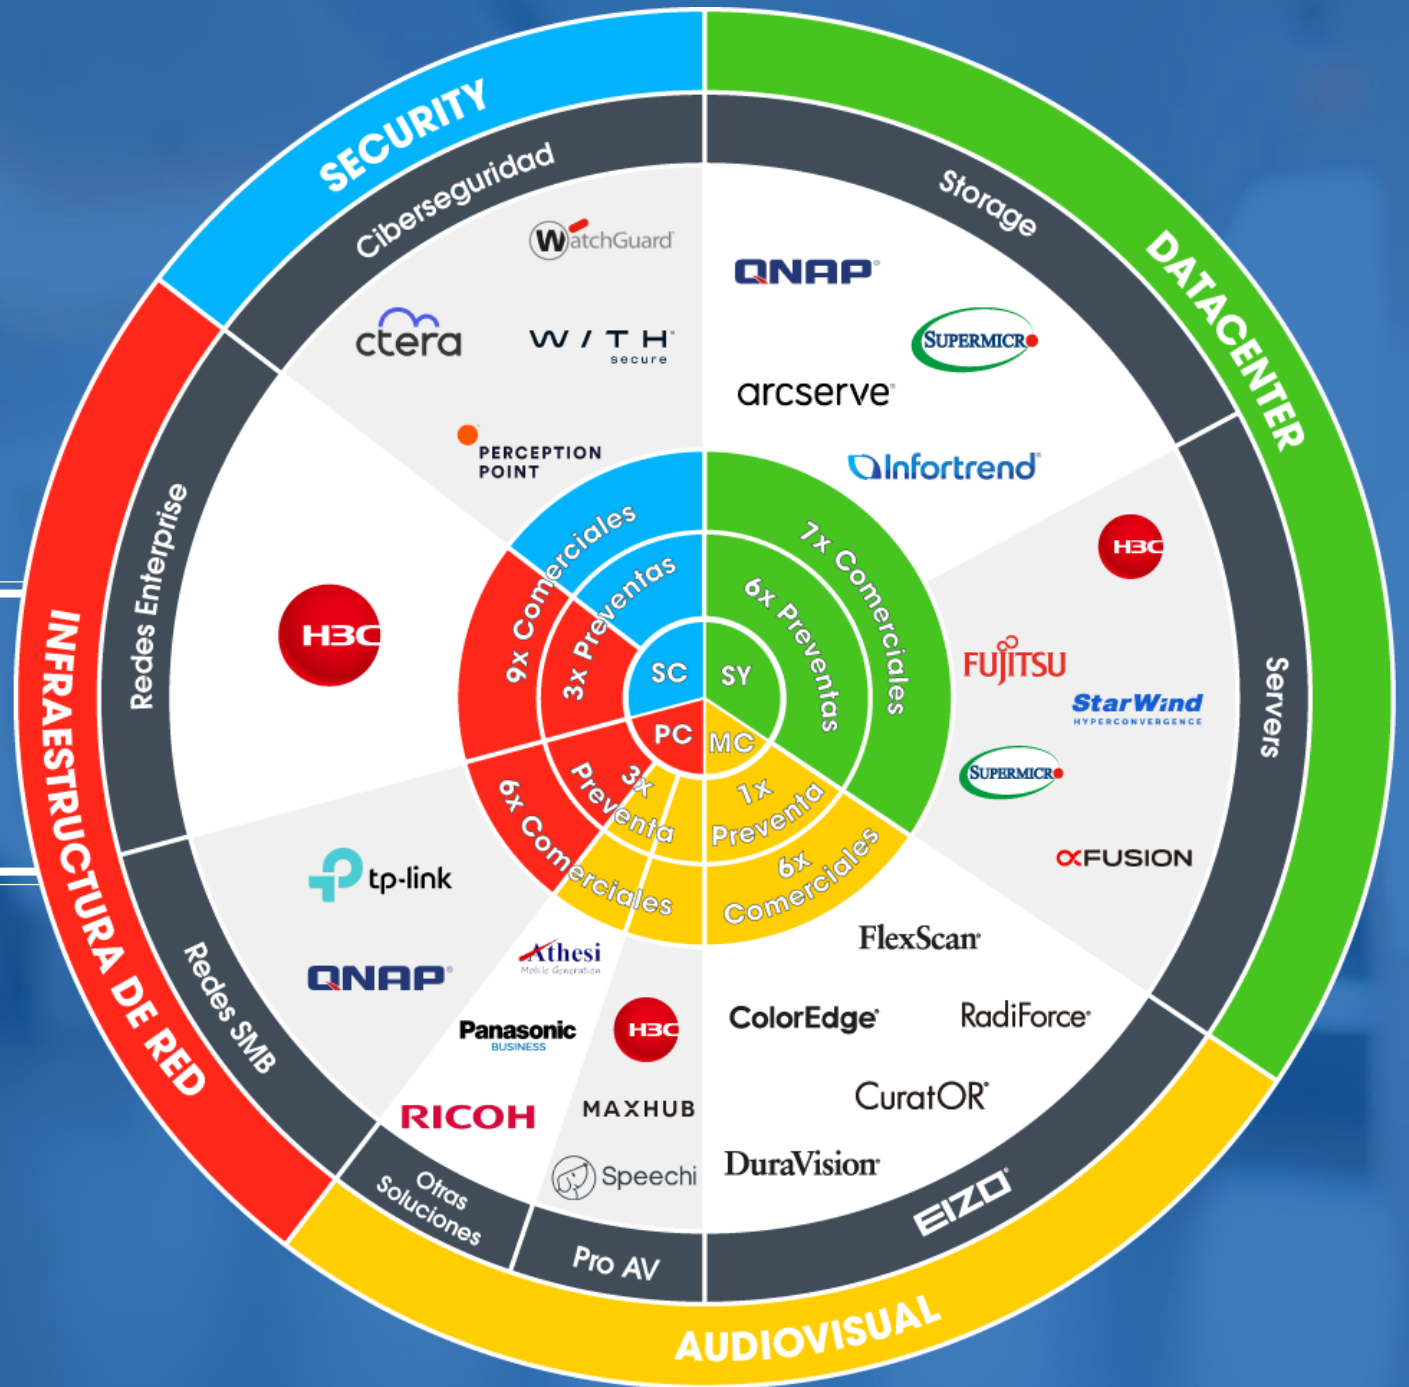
SECURITY

Ciberseguridad

WatchGuard

ctera

WITH secure

PERCEPTION POINT

DATACENTER

Storage

QNAP

SUPERMICRO

arcserve

Infortrend

Servers

H3C

FUJITSU

StarWind HYPERCONVERGENCE

SUPERMICRO

xFUSION

INFRAESTRUCTURA DE RED

Redes Enterprise

H3C

Redes SMB

tp-link

QNAP

Otras Soluciones

Athesi Mobile Generation

Panasonic BUSINESS

RICOH

Pro AV

H3C

MAXHUB

Speechi

AUDIOVISUAL

EIZO

FlexScan

ColorEdge

RadiForce

CuratOR

DuraVision

9x Comerciales

3x Preventas

SC

SY

7x Comerciales

6x Preventas

PC

MC

6x Comerciales

3x Preventa

1x Preventa

6x Comerciales